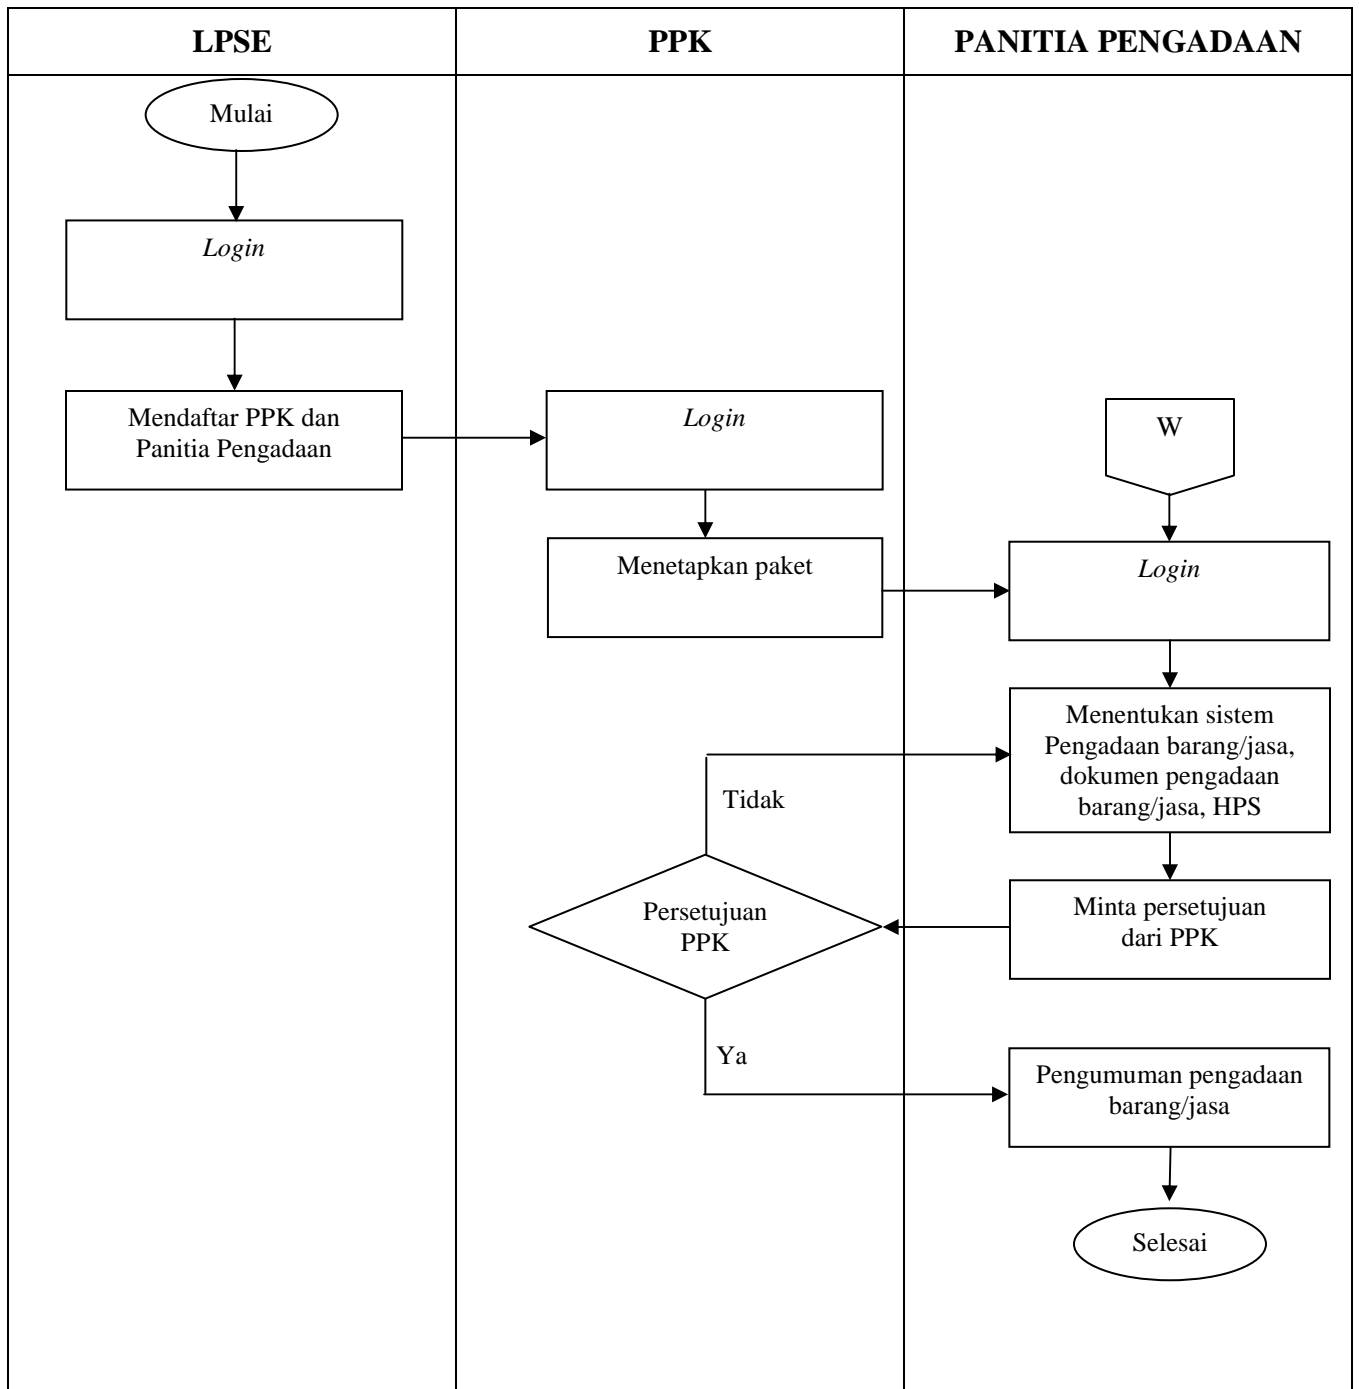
LPSE

PPK

PANITIA PENGADAAN

Mulai

Login

Mendaftar PPK dan Panitia Pengadaan

Login

Menetapkan paket

W

Login

Menentukan sistem Pengadaan barang/jasa, dokumen pengadaan barang/jasa, HPS

Tidak

Persetujuan PPK

Minta persetujuan dari PPK

Ya

Pengumuman pengadaan barang/jasa

Selesai